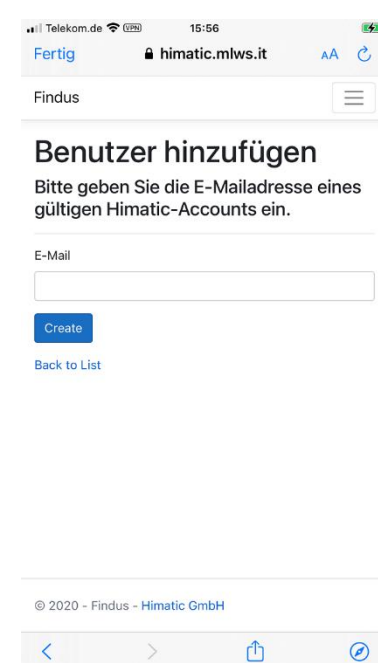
Telekom.de VPN 15:56
Fertig himatic.mlws.it AA

Findus

Benutzer hinzufügen

Bitte geben Sie die E-Mailadresse eines gültigen Himatic-Accounts ein.

E-Mail

Create

Back to List

© 2020 - Findus - Himatic GmbH